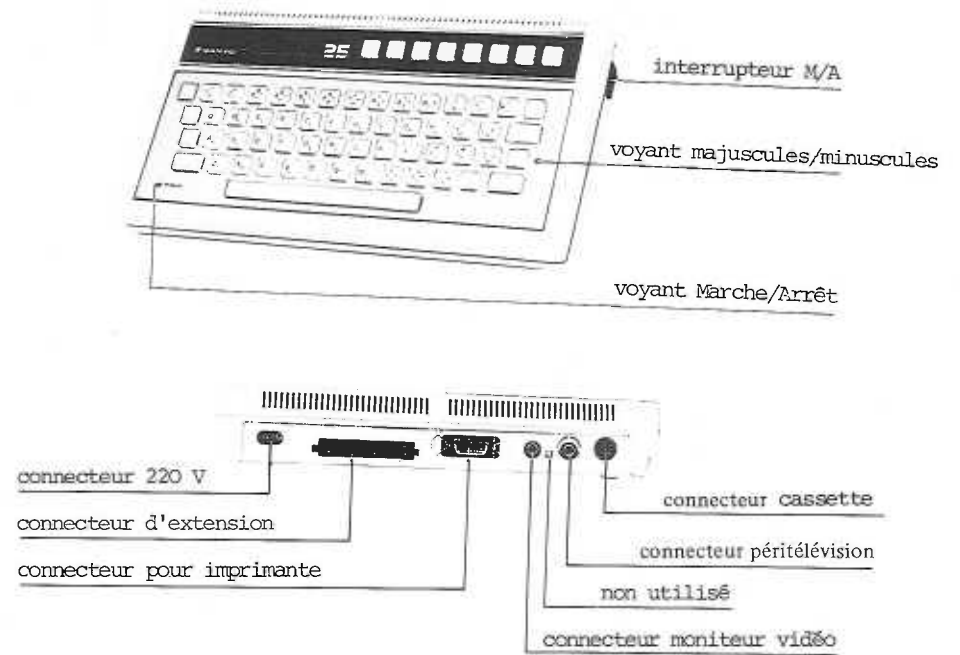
25

interrupteur M/A

voyant majuscules/minuscules

voyant Marche/Arrêt

connecteur 220 V

connecteur d'extension

connecteur pour imprimante

connecteur cassette

connecteur péritélévision

non utilisé

connecteur moniteur vidéo